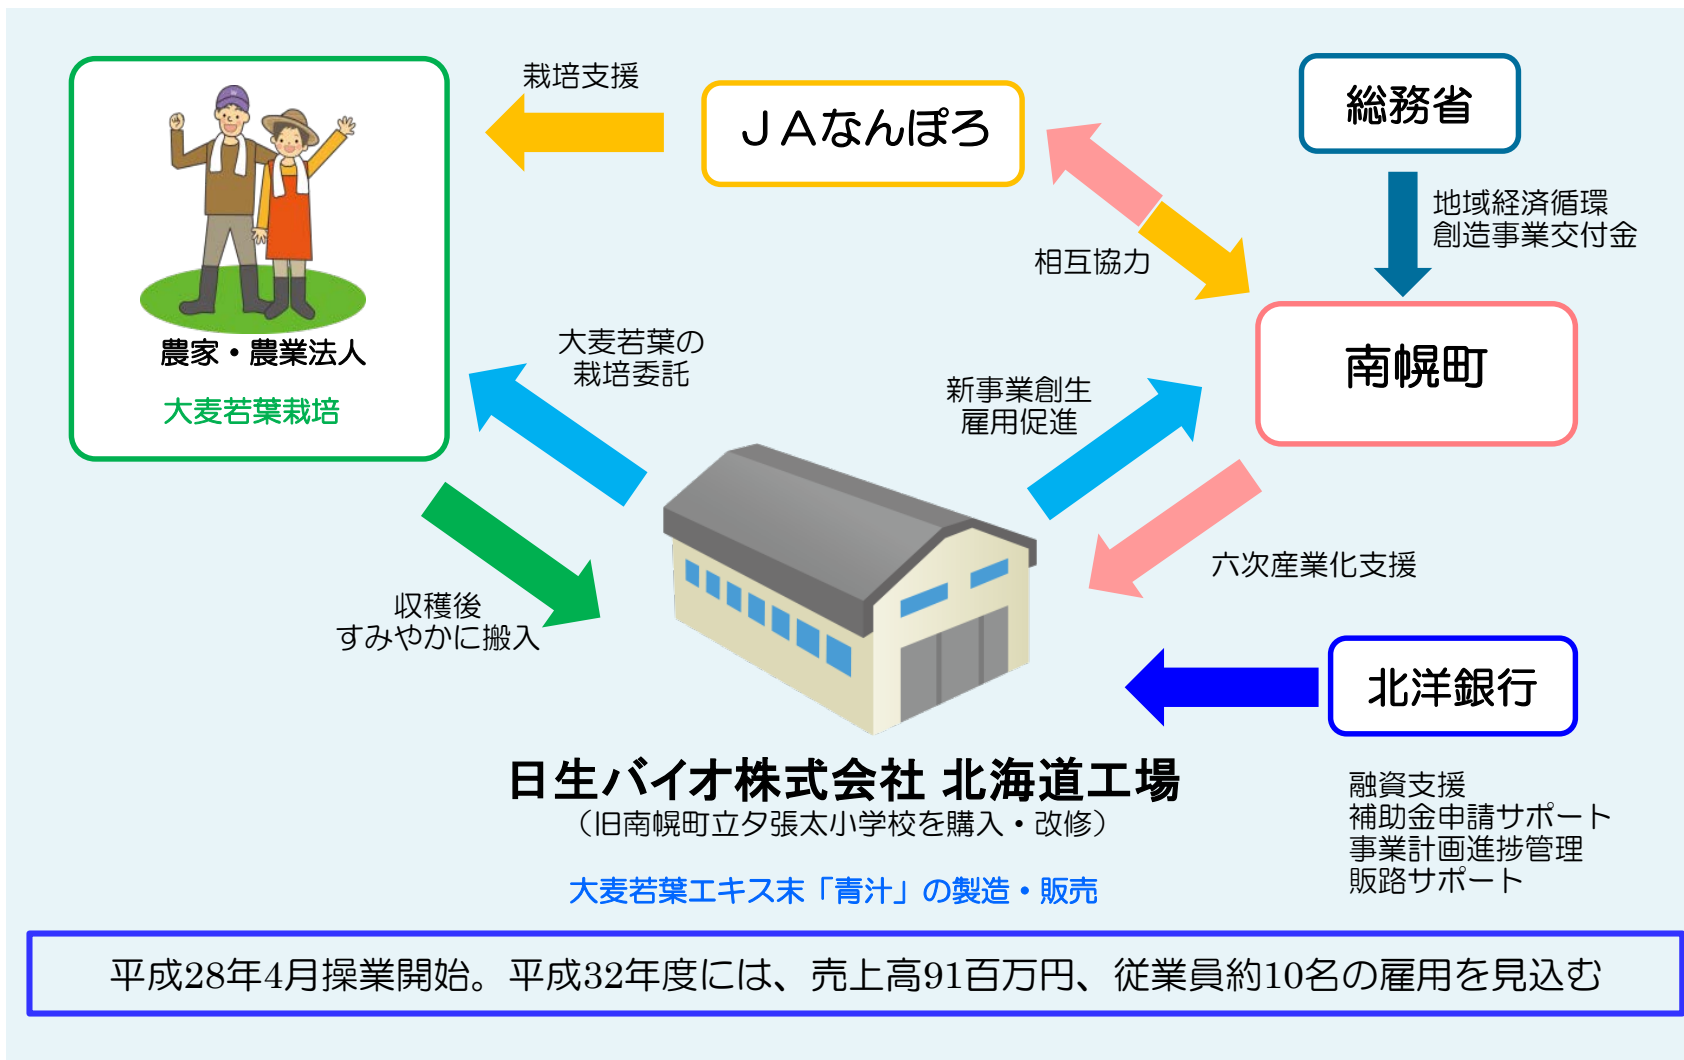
栽培支援

ＪＡなんぽろ

総務省

地域経済循環
創造事業交付金

相互協力

農家・農業法人

大麦若葉栽培

大麦若葉の
栽培委託

新事業創生
雇用促進

南幌町

六次産業化支援

収穫後
すみやかに搬入

北洋銀行

日生バイオ株式会社 北海道工場
（旧南幌町立夕張太小学校を購入・改修）

大麦若葉エキス末「青汁」の製造・販売

融資支援
補助金申請サポート
事業計画進捗管理
販路サポート

平成28年4月操業開始。平成32年度には、売上高91百万円、従業員約10名の雇用を見込む